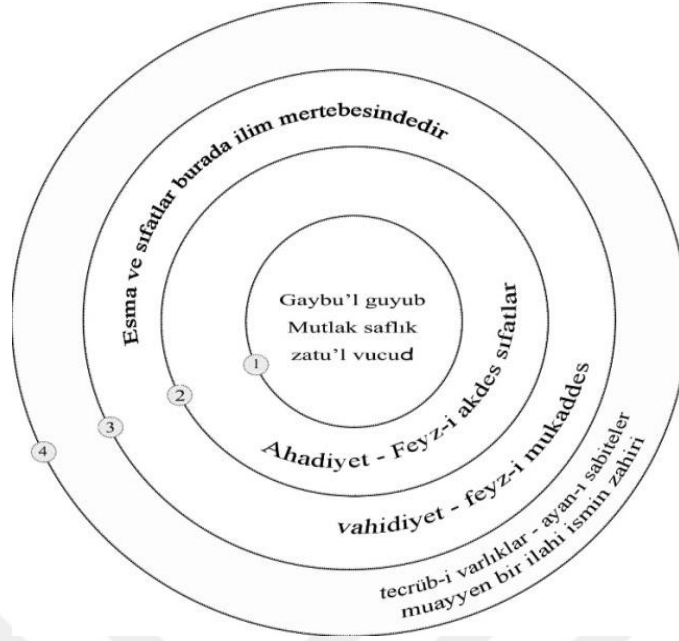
Esma ve sıfatlar burada ilim mertebesindedir

Gaybu'l guyub
Mutlak saflık
zatu'l vucud

1

Ahadiyet - Feyz-i akdes sıfatlar

2

vahidiyet - feyz-i mukaddes

3

tecrüb-i varlıklar - ayan-ı sabiteler
muayyen bir ilahi ismin zahiri

4